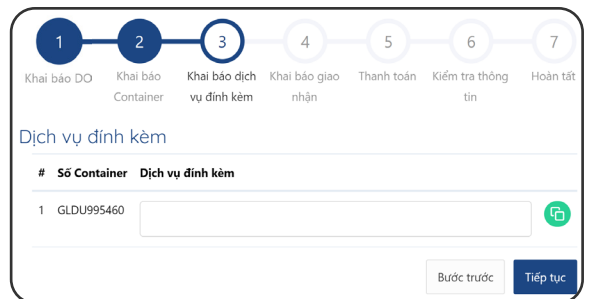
1 Khai báo DO

2 Khai báo Container

3 Khai báo dịch vụ đính kèm

4 Khai báo giao nhận

5 Thanh toán

6 Kiểm tra thông tin

7 Hoàn tất

Dịch vụ đính kèm

| # | Số Container | Dịch vụ đính kèm |
|---|---|---|
| 1 | GLDU995460 | |

Bước trước

Tiếp tục